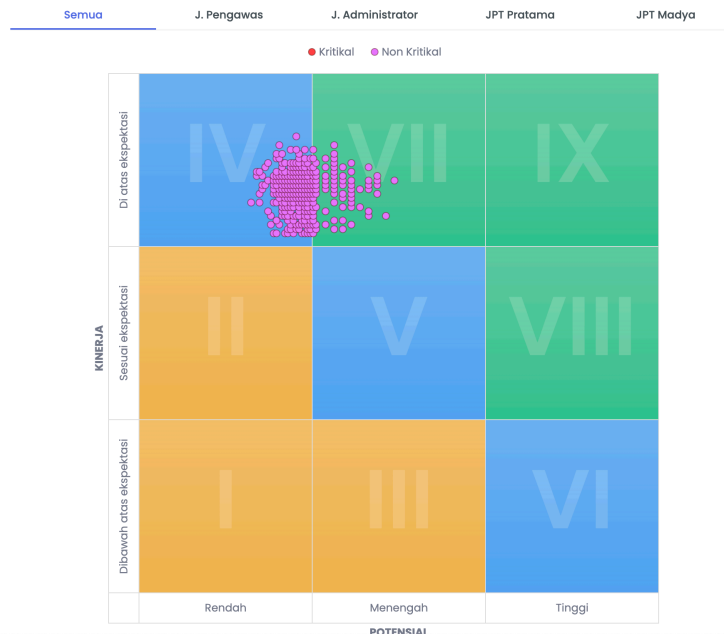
Semua J. Pengawas J. Administrator JPT Pratama JPT Madya

Kritikal Non Kritikal

KINERJA

Di atas ekspektasi

Sesuai ekspektasi

Dibawah atas ekspektasi

IV VII IX

II V VIII

I III VI

Rendah Menengah Tinggi

POTENSIAL